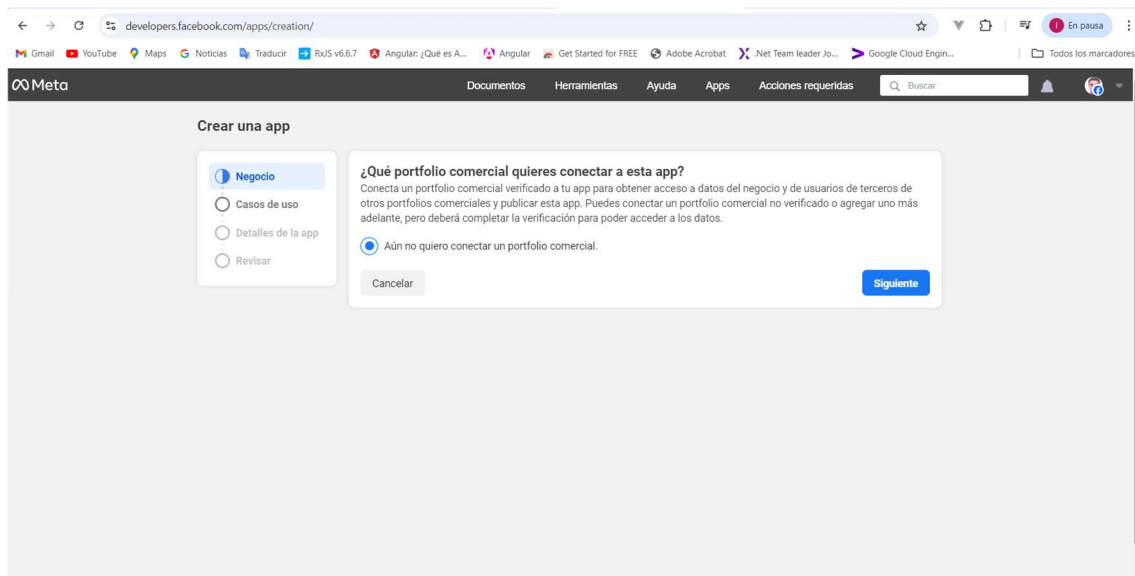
developers.facebook.com/apps/creation/

I En pausa

Gmail YouTube Maps Noticias Traducir RxJS v6.6.7 Angular: ¿Qué es A... Angular Get Started for FREE Adobe Acrobat .Net Team leader Jo... Google Cloud Engin... Todos los marcadores

Meta Documentos Herramientas Ayuda Apps Acciones requeridas Buscar

Crear una app

Negocio
Casos de uso
Detalles de la app
Revisar

¿Qué portfolio comercial quieres conectar a esta app?

Conecta un portfolio comercial verificado a tu app para obtener acceso a datos del negocio y de usuarios de terceros de otros portfolios comerciales y publicar esta app. Puedes conectar un portfolio comercial no verificado o agregar uno más adelante, pero deberá completar la verificación para poder acceder a los datos.

Aún no quiero conectar un portfolio comercial.

Cancelar

Siguiente